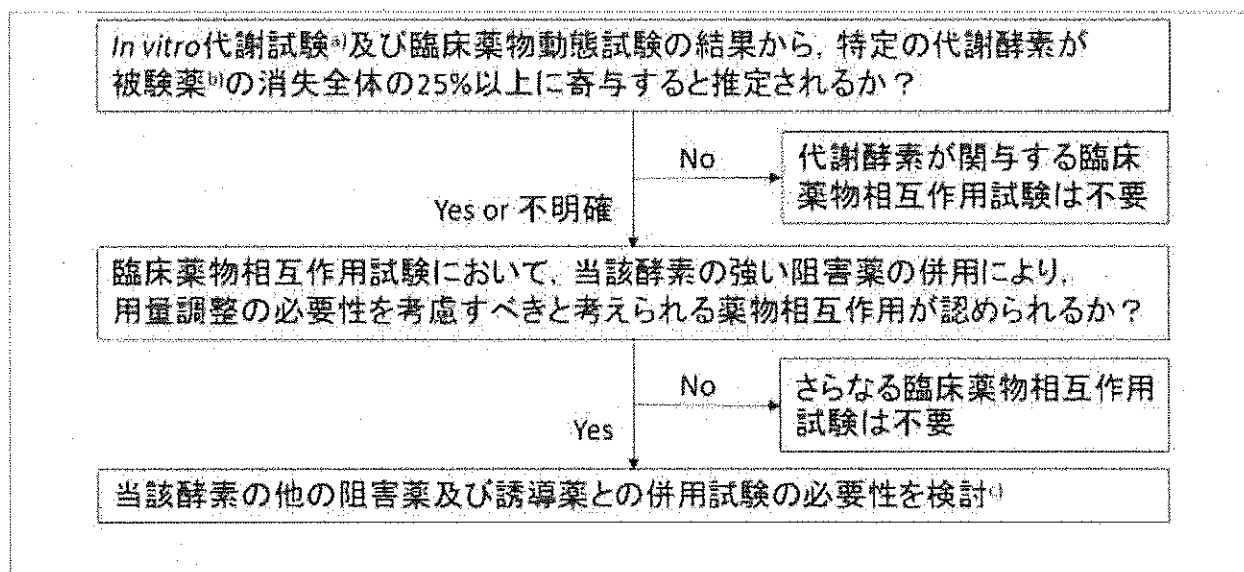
In vitro代謝試験a)及び臨床薬物動態試験の結果から，特定の代謝酵素が被験薬b)の消失全体の25%以上に寄与すると推定されるか？

No

代謝酵素が関与する臨床薬物相互作用試験は不要

Yes or 不明確

臨床薬物相互作用試験において，当該酵素の強い阻害薬の併用により，用量調整の必要性を考慮すべきと考えられる薬物相互作用が認められるか？

No

さらなる臨床薬物相互作用試験は不要

Yes

当該酵素の他の阻害薬及び誘導薬との併用試験の必要性を検討c)